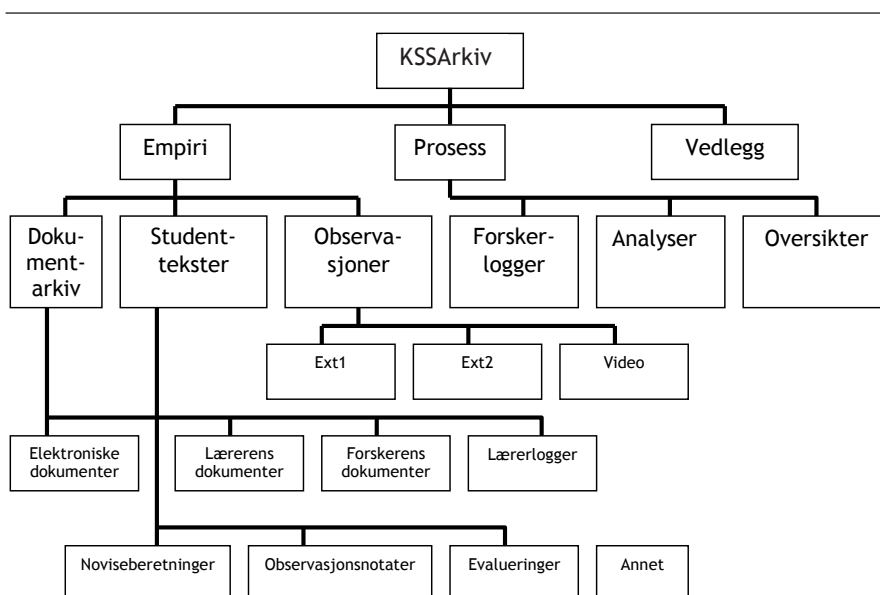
KSSArkiv

Empiri

Prosess

Vedlegg

Dokumentarkiv

Studenttekster

Observasjoner

Forskerlogger

Analyser

Oversikter

Ext1

Ext2

Video

Elektroniske dokumenter

Lærerens dokumenter

Forskerens dokumenter

Lærerlogger

Noviseberetninger

Observasjonsnotater

Evalueringer

Annet